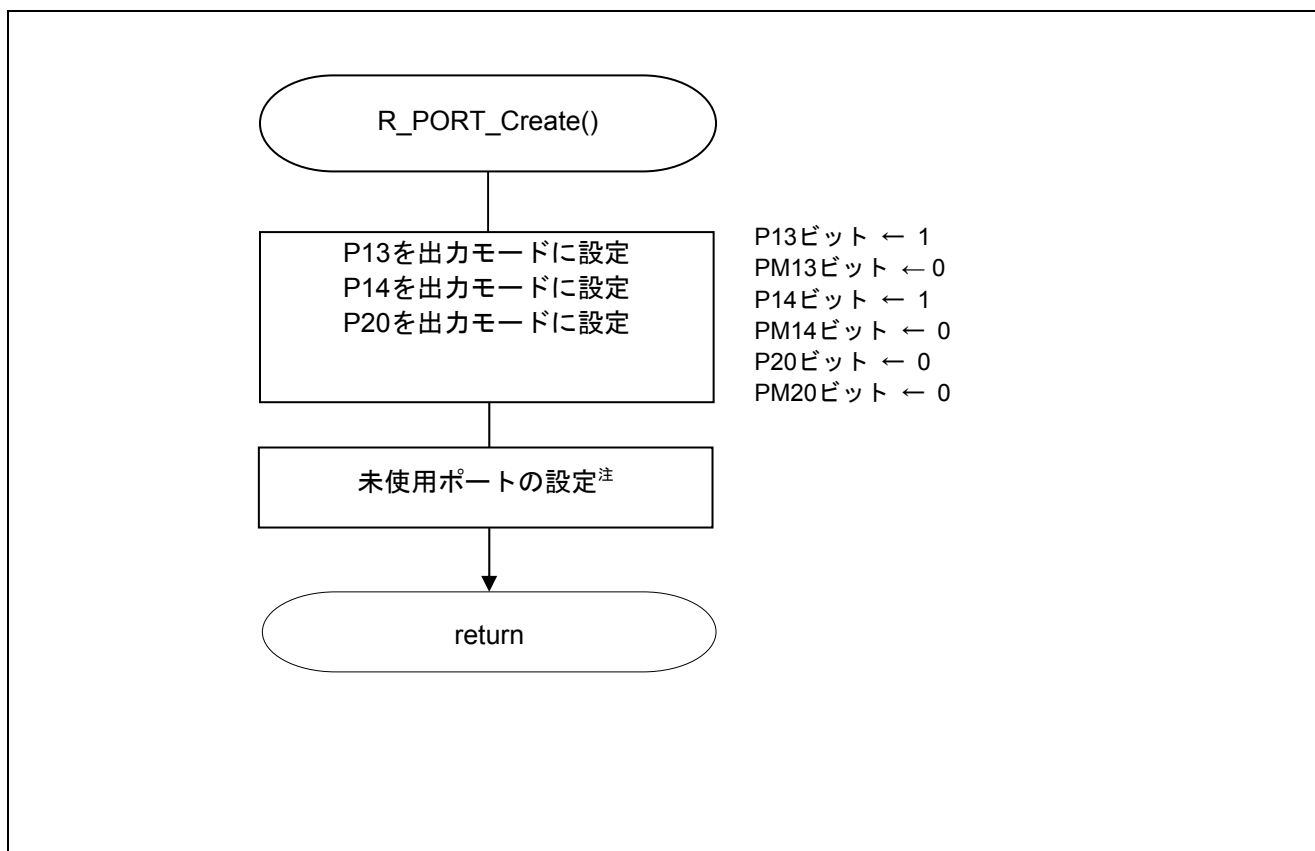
R_PORT_Create()

P13を出力モードに設定
P14を出力モードに設定
P20を出力モードに設定

P13ビット ← 1
PM13ビット ← 0
P14ビット ← 1
PM14ビット ← 0
P20ビット ← 0
PM20ビット ← 0

未使用ポートの設定$^{注}$

return